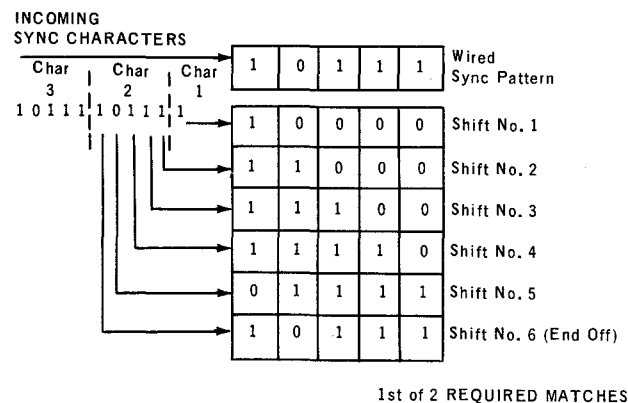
INCOMING SYNC CHARACTERS

Char 3
Char 2
Char 1

1 0 1 1 1 1 0 1 1 1 1

| 1 | 0 | 1 | 1 | 1 |
|---|---|---|---|---|

Wired Sync Pattern

| | | | | | |
|---|---|---|---|---|---|
| 1 | 0 | 0 | 0 | 0 | Shift No. 1 |
| 1 | 1 | 0 | 0 | 0 | Shift No. 2 |
| 1 | 1 | 1 | 0 | 0 | Shift No. 3 |
| 1 | 1 | 1 | 1 | 0 | Shift No. 4 |
| 0 | 1 | 1 | 1 | 1 | Shift No. 5 |
| 1 | 0 | 1 | 1 | 1 | Shift No. 6 (End Off) |

1st of 2 REQUIRED MATCHES